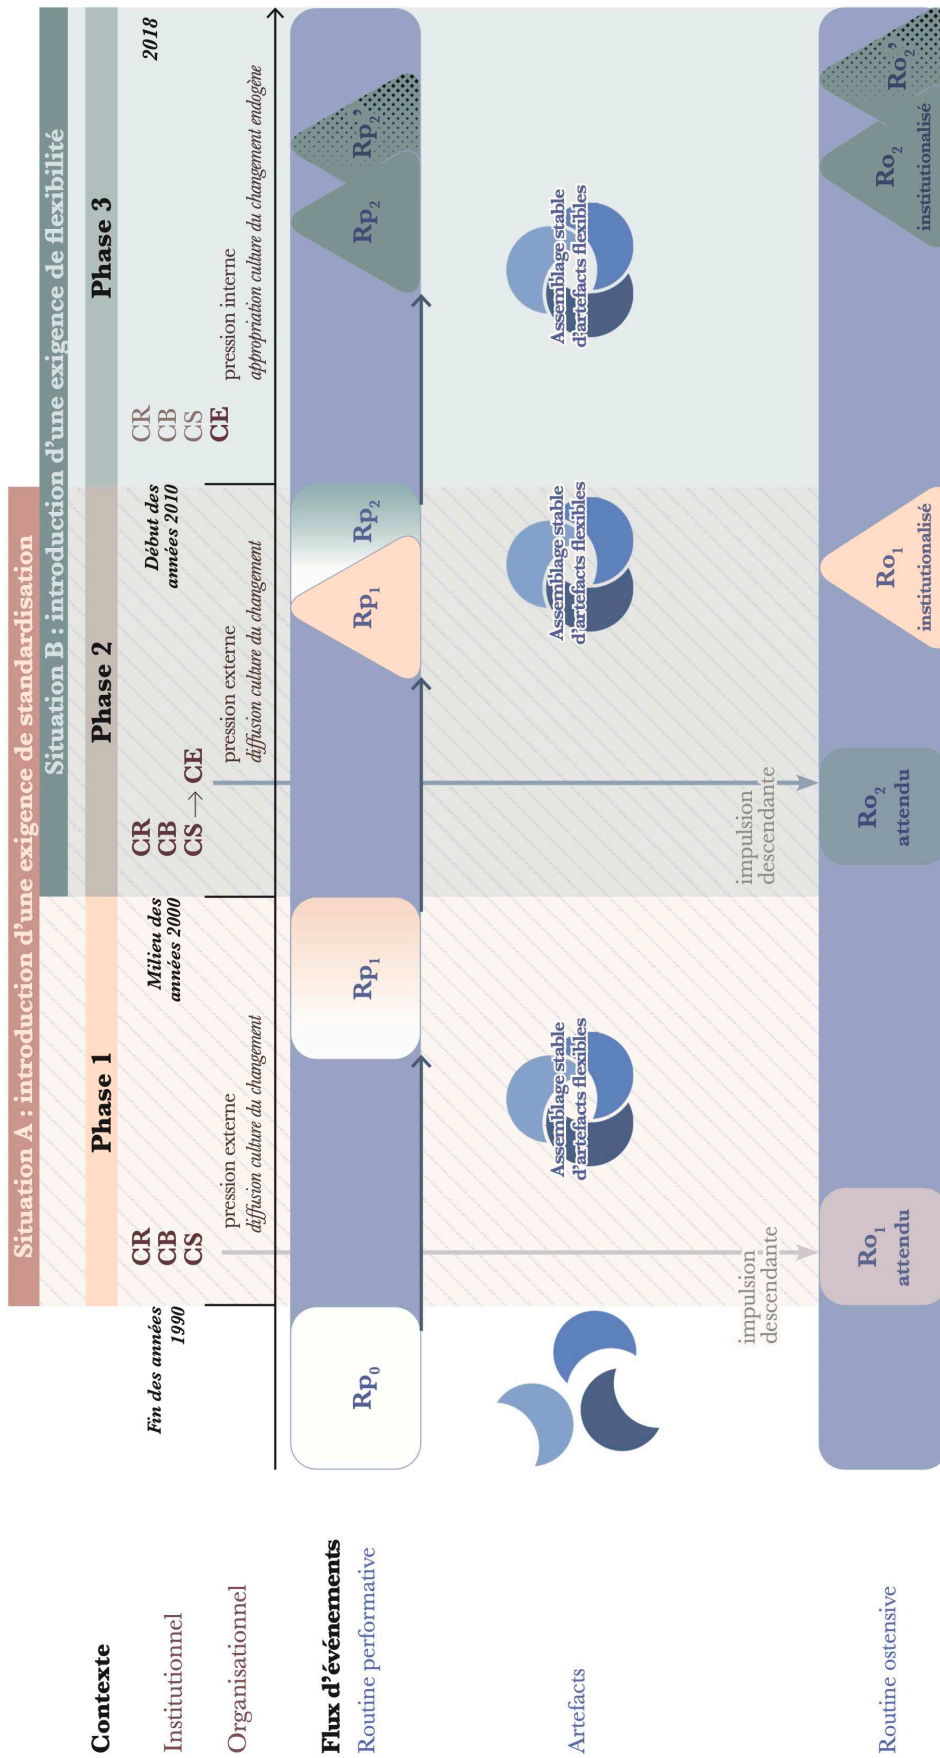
Contexte

Institutionnel

Organisationnel

Flux d'événements

Routine performative

Artefacts

Routine ostensive

Situation A : introduction d'une exigence de standardisation

Situation B : introduction d'une exigence de flexibilité

Phase 1

Phase 2

Phase 3

Fin des années 1990

Milieu des années 2000

Début des années 2010

2018

CR
CB
CS

pression externe
diffusion culture du changement

CR
CB
CS → CE

pression externe
diffusion culture du changement

CR
CB
CS
CE

pression interne
appropriation culture du changement endogène

$Rp_0$

$Rp_1$

$Rp_1$

$Rp_2$

$Rp_2$

$Rp_2$'

Assemblage stable d'artefacts flexibles

Assemblage stable d'artefacts flexibles

Assemblage stable d'artefacts flexibles

impulsion descendante

impulsion descendante

$Ro_1$
attendu

$Ro_2$
attendu

$Ro_1$
institutionnalisé

$Ro_2$
institutionnalisé

$Ro_2$'